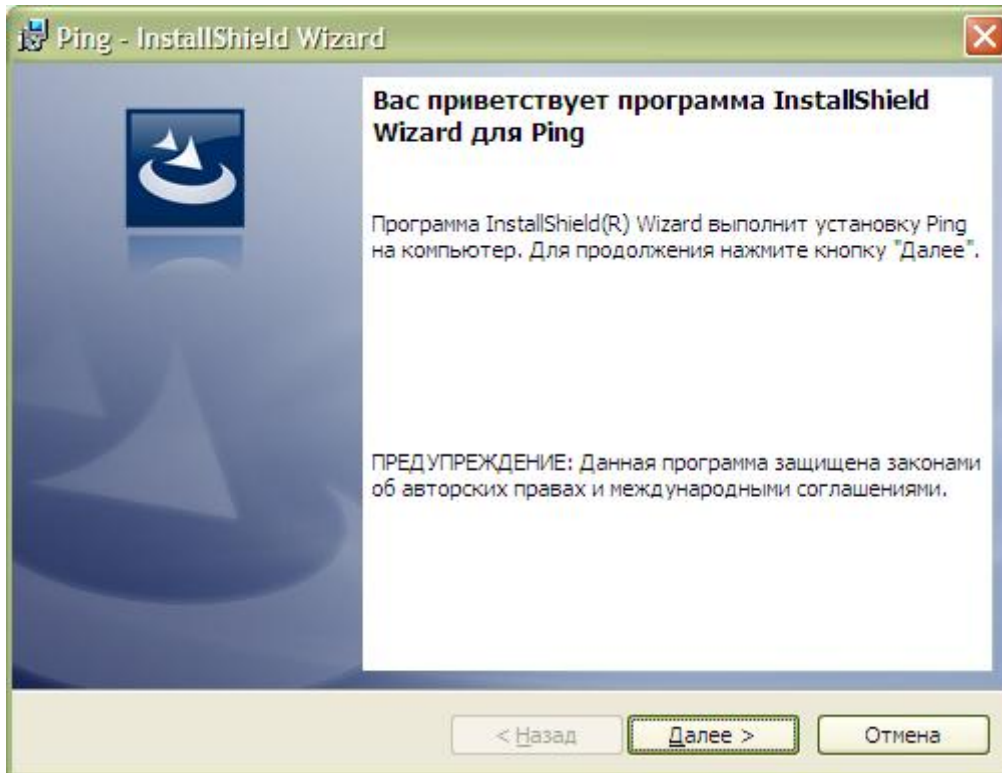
Ping - InstallShield Wizard

Вас приветствует программа InstallShield Wizard для Ping

Программа InstallShield(R) Wizard выполнит установку Ping на компьютер. Для продолжения нажмите кнопку "Далее".

ПРЕДУПРЕЖДЕНИЕ: Данная программа защищена законами об авторских правах и международными соглашениями.

< Назад

Далее >

Отмена